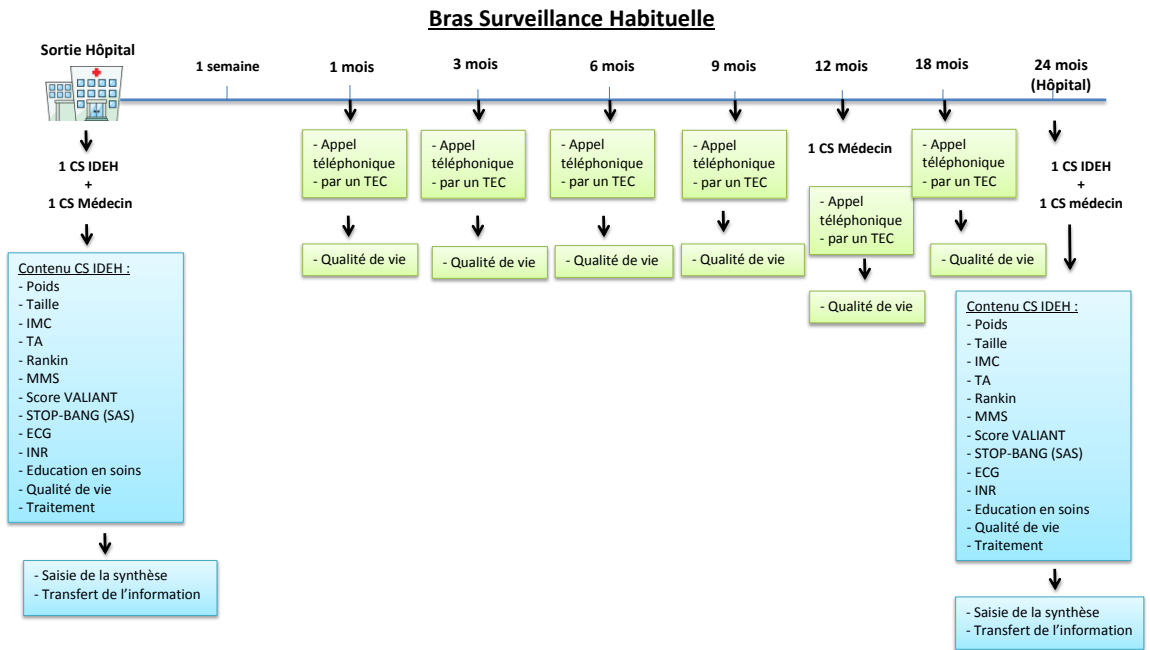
Bras Surveillance Habituelle

Sortie Hôpital

1 semaine

1 mois

3 mois

6 mois

9 mois

12 mois

18 mois

24 mois (Hôpital)

1 CS IDEH + 1 CS Médecin

Contenu CS IDEH :
- Poids
- Taille
- IMC
- TA
- Rankin
- MMS
- Score VALIANT
- STOP-BANG (SAS)
- ECG
- INR
- Education en soins
- Qualité de vie
- Traitement

- Saisie de la synthèse
- Transfert de l'information

- Appel téléphonique par un TEC

- Qualité de vie

- Appel téléphonique par un TEC

- Qualité de vie

- Appel téléphonique par un TEC

- Qualité de vie

- Appel téléphonique par un TEC

- Qualité de vie

1 CS Médecin

- Appel téléphonique par un TEC

- Qualité de vie

- Appel téléphonique par un TEC

- Qualité de vie

1 CS IDEH + 1 CS médecin

Contenu CS IDEH :
- Poids
- Taille
- IMC
- TA
- Rankin
- MMS
- Score VALIANT
- STOP-BANG (SAS)
- ECG
- INR
- Education en soins
- Qualité de vie
- Traitement

- Saisie de la synthèse
- Transfert de l'information